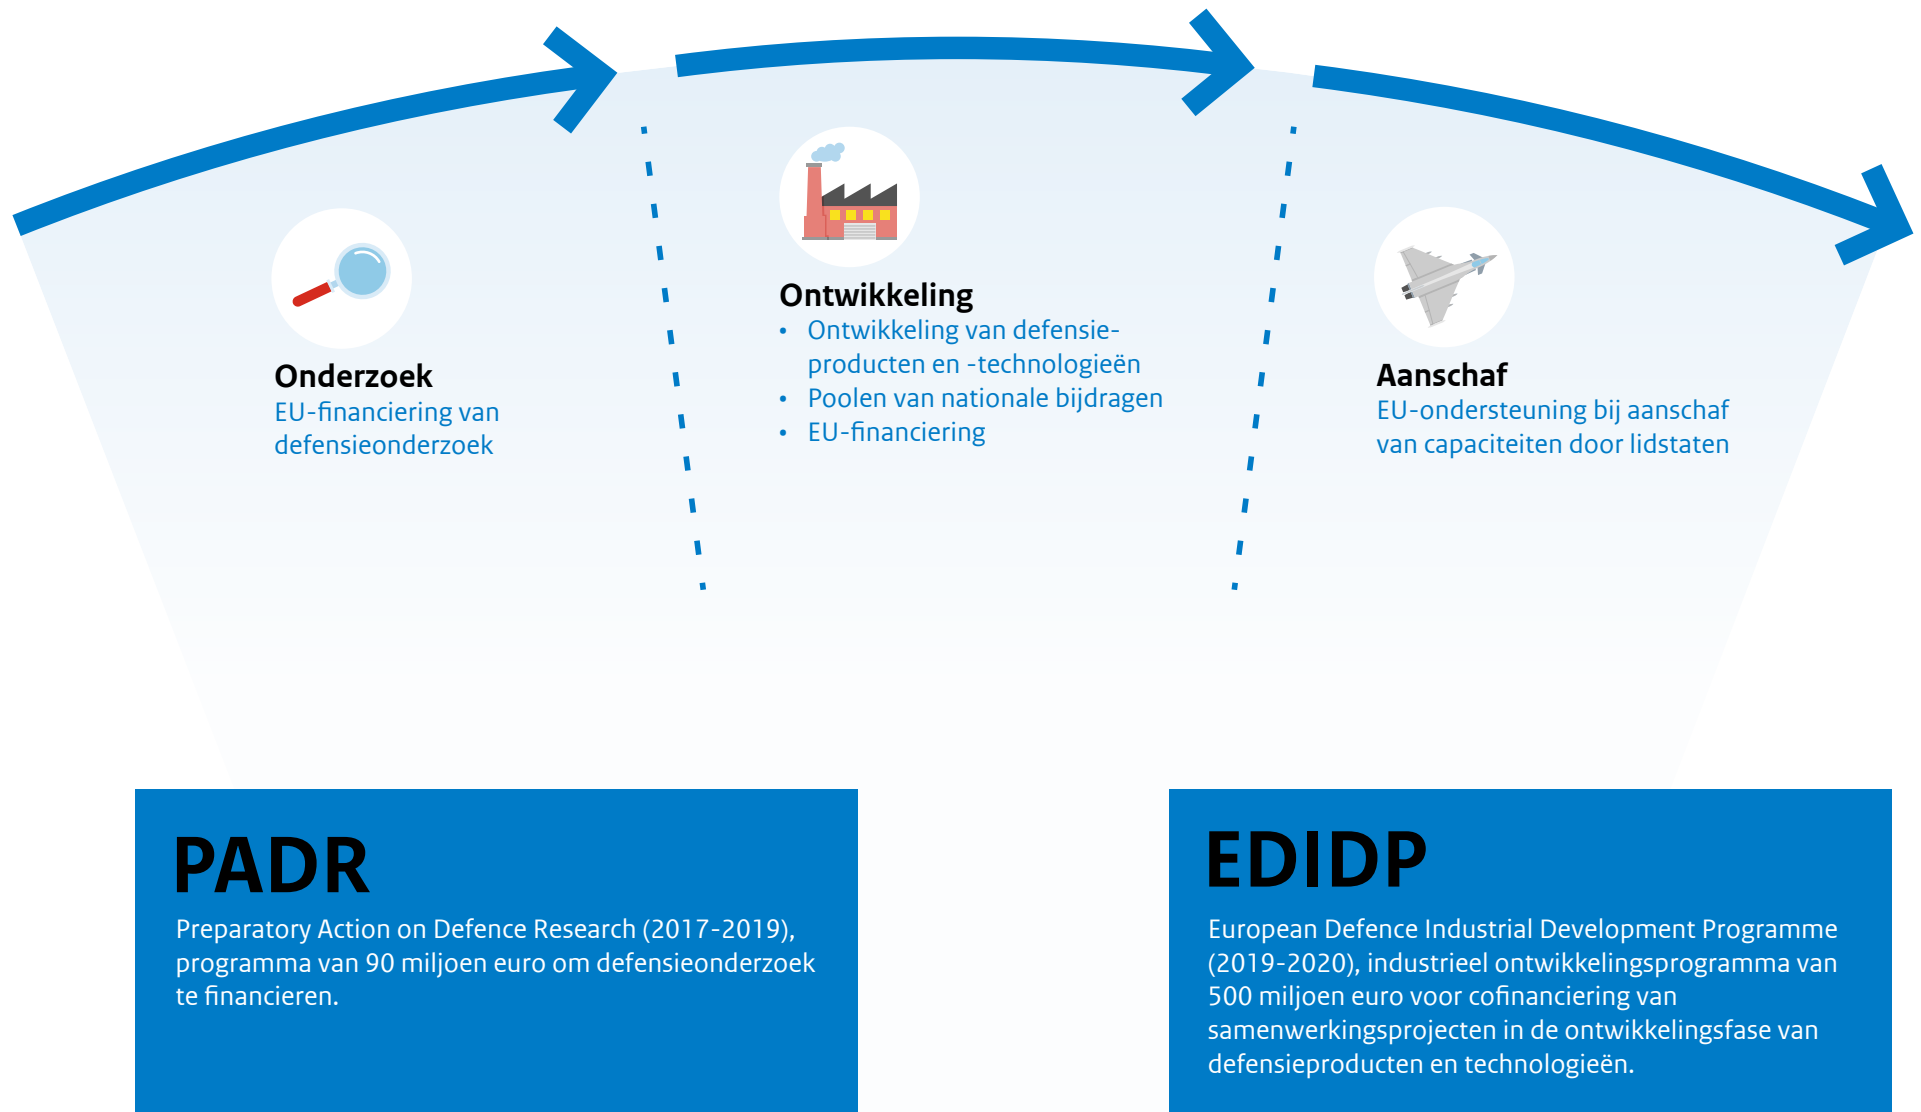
Onderzoek
EU-financiering van defensieonderzoek

Ontwikkeling
• Ontwikkeling van defensie-producten en -technologieën
• Poolen van nationale bijdragen
• EU-financiering

Aanschaf
EU-ondersteuning bij aanschaf van capaciteiten door lidstaten

PADR
Preparatory Action on Defence Research (2017-2019), programma van 90 miljoen euro om defensieonderzoek te financieren.

EDIDP
European Defence Industrial Development Programme (2019-2020), industrieel ontwikkelingsprogramma van 500 miljoen euro voor cofinanciering van samenwerkingsprojecten in de ontwikkelingsfase van defensieproducten en technologieën.